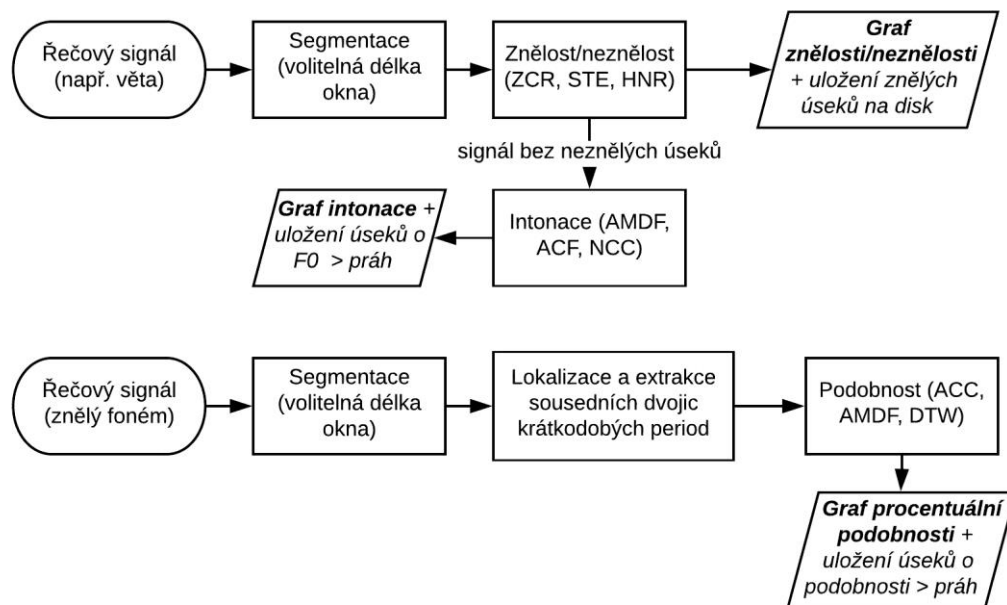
Řečový signál (např. věta)

Segmentace (volitelná délka okna)

Znělost/neznělost (ZCR, STE, HNR)

**Graf znělosti/neznělosti** + uložení znělých úseků na disk

signál bez neznělých úseků

Intonace (AMDF, ACF, NCC)

**Graf intonace** + uložení úseků o F0 > práh

Řečový signál (znělý foném)

Segmentace (volitelná délka okna)

Lokalizace a extrakce sousedních dvojic krátkodobých period

Podobnost (ACC, AMDF, DTW)

**Graf procentuální podobnosti** + uložení úseků o podobnosti > práh